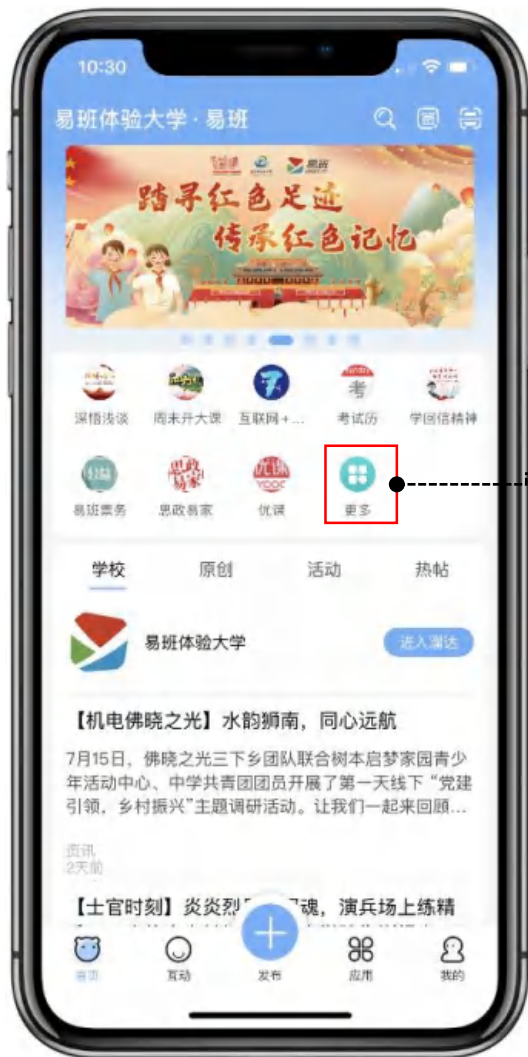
10:30

易班体验大学 · 易班

踏寻红色足迹
传承红色记忆

深悟浅谈 周末开大课 互联网+… 考试历 学回信精神

考

易班票务 思政易家 优课 更多

思政易家

优课 YOOC

学校 原创 活动 热帖

易班体验大学

进入微站

【机电佛晓之光】水韵狮南，同心远航

7月15日，佛晓之光三下乡团队联合树本启梦家园青少年活动中心、中学共青团团员开展了第一天线下“党建引领，乡村振兴”主题调研活动。让我们一起来回顾…

资讯
2天前

【士官时刻】炎炎烈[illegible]魂，演兵场上练精

首页 互动 发布 应用 我的